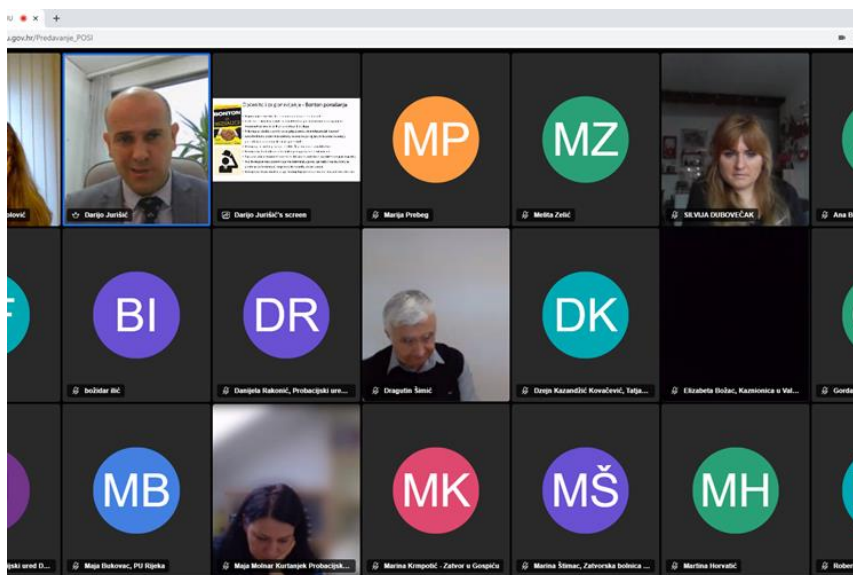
U ×
+
u.gov.hr/Predavanje_POSI

lović
Darijo Juričić
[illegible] – Bonton ponašanja
BONTON
Darijo Juričić's screen
MP
Marija Prebeg
MZ
Melita Zelić
SILVIJA DUBOVEČAK
Ana B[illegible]

F
BI
božidar ilić
DR
Danijela Rakonić, Probacijski ure...
Dragutin Šimić
DK
Dzejn Kazandžić Kovačević, Tatja...
Elizabeta Božac, Kaznionica u Val...
Gorda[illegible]

jski ured D...
MB
Maja Bukovac, PU Rijeka
Maja Molnar Kurtanjek Probacijsk...
MK
Marina Krmpotić - Zatvor u Gospiću
MŠ
Marina Štimac, Zatvorska bolnica ...
MH
Martina Horvatić
Rober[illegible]